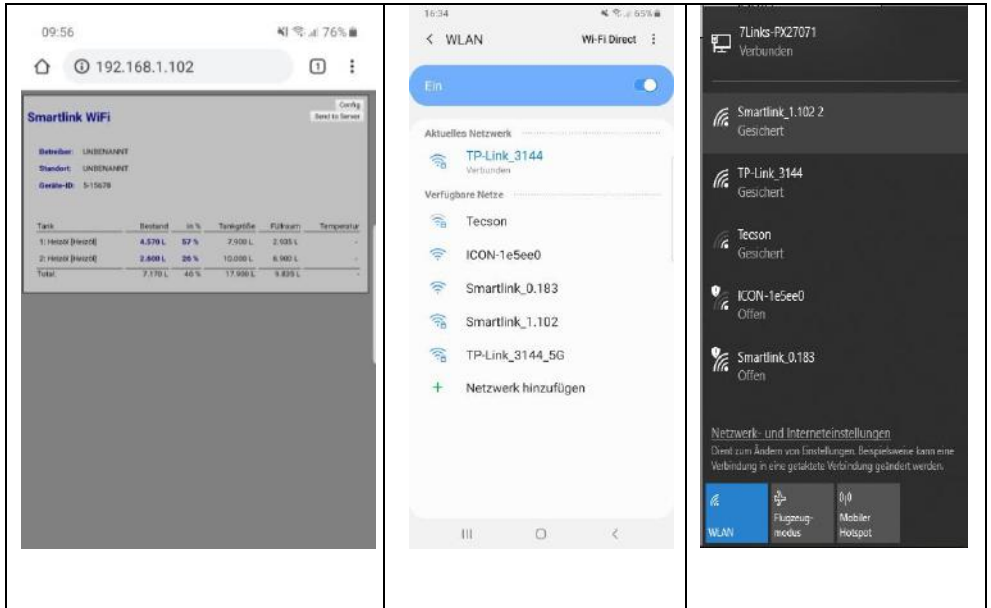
09:56
76%
192.168.1.102
1

Smartlink WiFi
Config
Send to Server

Betreiber: UNBENANNT
Standort: UNBENANNT
Geräte-ID: 5-15678

| Tank | Bestand | in % | Tankgröße | Füllraum | Temperatur |
|---|---|---|---|---|---|
| 1: Heizöl [Heizöl] | 4.570 L | 57 % | 7.900 L | 2.935 L | - |
| 2: Heizöl [Heizöl] | 2.600 L | 26 % | 10.000 L | 6.900 L | - |
| Total | 7.170 L | 40 % | 17.900 L | 9.835 L | |

16:34
65%
< WLAN
Wi-Fi Direct
Ein
Aktuelles Netzwerk
TP-Link_3144
Verbunden
Verfügbare Netze
Tecson
ICON-1e5ee0
Smartlink_0.183
Smartlink_1.102
TP-Link_3144_5G
+ Netzwerk hinzufügen

7Links-PX27071
Verbunden
Smartlink_1.102 2
Gesichert
TP-Link_3144
Gesichert
Tecson
Gesichert
ICON-1e5ee0
Offen
Smartlink_0.183
Offen
Netzwerk- und Interneteinstellungen
Dient zum Ändern von Einstellungen. Beispielsweise kann eine Verbindung in eine getaktete Verbindung geändert werden.
WLAN
Flugzeugmodus
Mobiler Hotspot